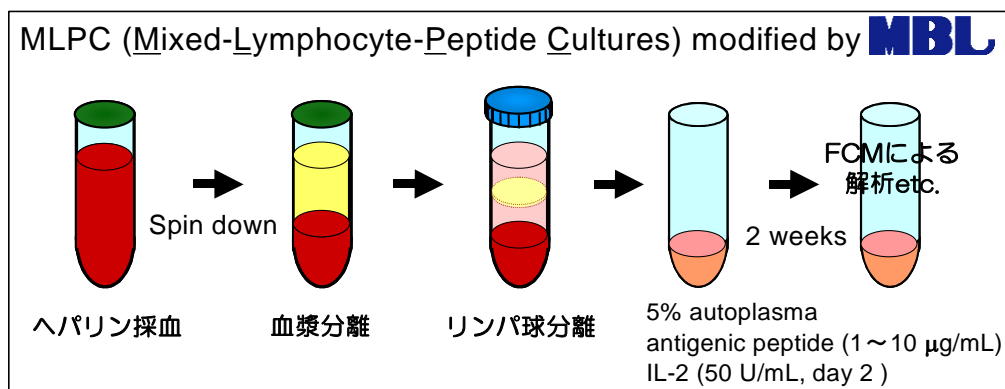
MLPC (Mixed-Lymphocyte-Peptide Cultures) modified by MBL

Spin down

2 weeks

FCMによる解析etc.

ヘパリン採血

血漿分離

リンパ球分離

5% autoplasma
antigenic peptide (1～10 μg/mL)
IL-2 (50 U/mL, day 2 )